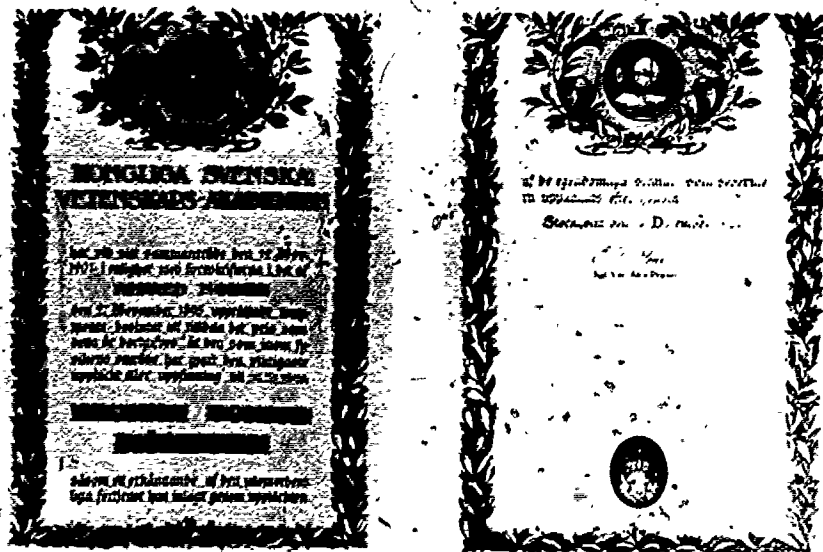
KONGLIGA SVENSKA
VETENSKAPS-AKADEMIEN

har vid sitt sammanträde den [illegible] 1921 i enlighet med föreskrifterna i det af

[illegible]

den 27 November 1895 upprättade testamente beslutat att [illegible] det pris som detta år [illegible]

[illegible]

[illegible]

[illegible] af den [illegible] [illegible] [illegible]

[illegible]

Stockholm den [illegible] D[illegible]

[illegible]